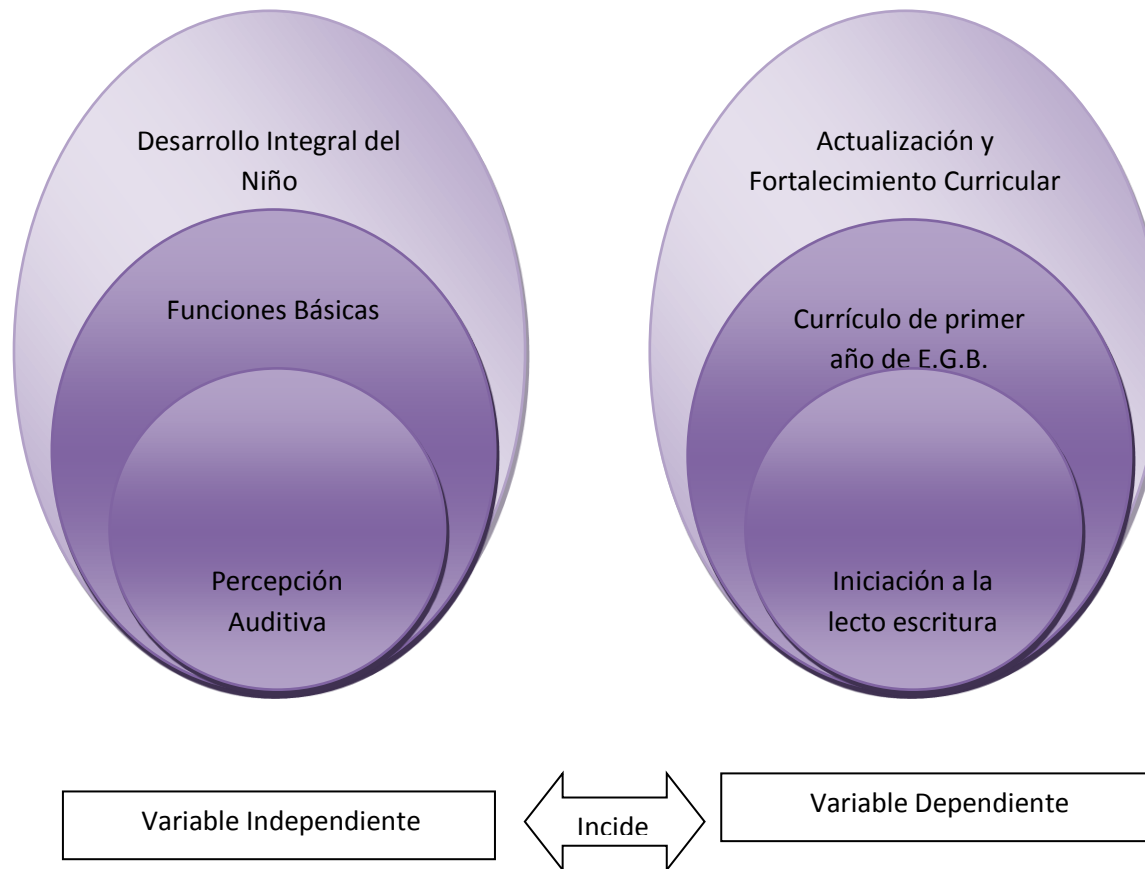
Desarrollo Integral del Niño

Funciones Básicas

Percepción Auditiva

Actualización y Fortalecimiento Curricular

Currículo de primer año de E.G.B.

Iniciación a la lecto escritura

Variable Independiente

Incide

Variable Dependiente